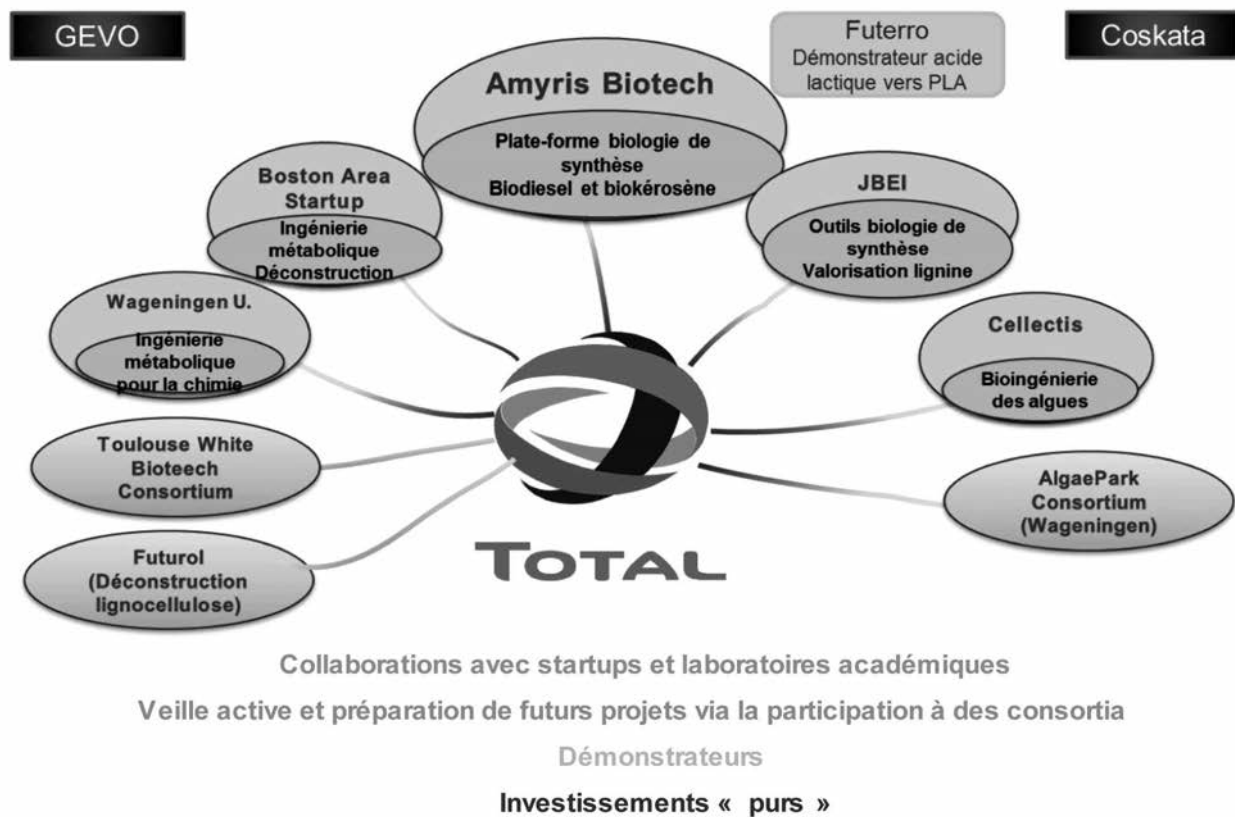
GEVO

Futerro
Démonstrateur acide lactique vers PLA

Coskata

Amyris Biotech
Plate-forme biologie de synthèse
Biodiesel et biokérosène

Boston Area Startup
Ingénierie métabolique
Déconstruction

JBEI
Outils biologie de synthèse
Valorisation lignine

Wageningen U.
Ingénierie métabolique pour la chimie

Cellectis
Bioingénierie des algues

Toulouse White Bioteech Consortium

AlgaePark Consortium (Wageningen)

Futurol (Déconstruction lignocellulose)

TOTAL

Collaborations avec startups et laboratoires académiques

Veille active et préparation de futurs projets via la participation à des consortia

Démonstrateurs

Investissements « purs »